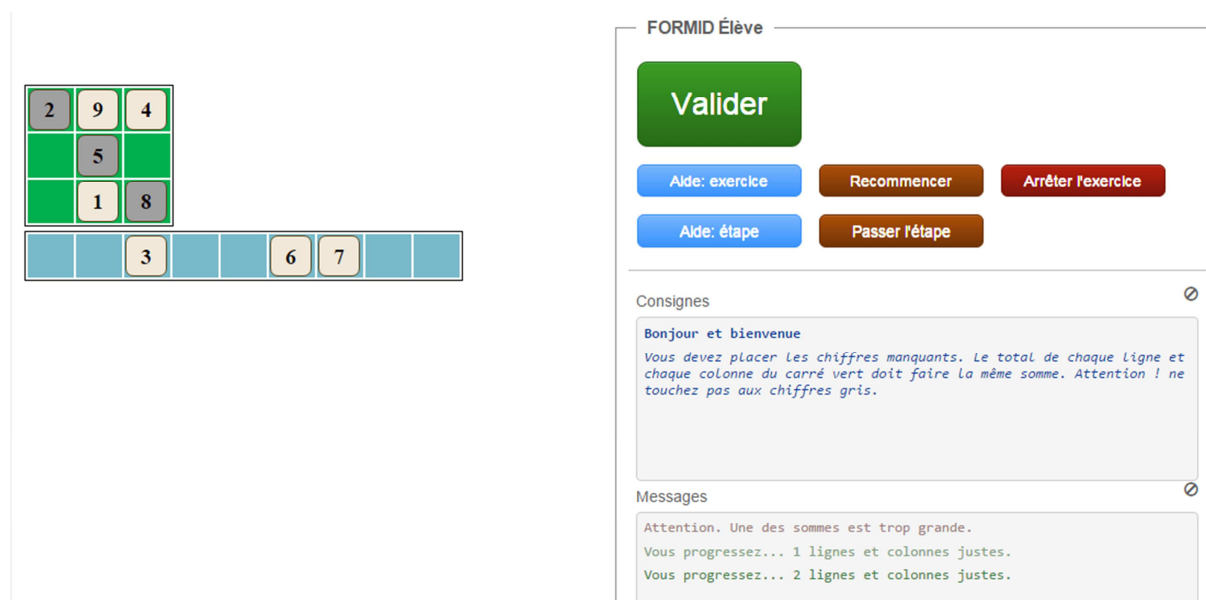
| 2 | 9 | 4 |
|---|---|---|
|   | 5 |   |
|   | 1 | 8 |

|  |  | 3 |  |  | 6 | 7 |  |  |
|---|---|---|---|---|---|---|---|---|

FORMID Élève

Valider

Aide: exercice

Recommencer

Arrêter l'exercice

Aide: étape

Passer l'étape

Consignes

Bonjour et bienvenue

Vous devez placer les chiffres manquants. Le total de chaque ligne et chaque colonne du carré vert doit faire la même somme. Attention ! ne touchez pas aux chiffres gris.

Messages

Attention. Une des sommes est trop grande.

Vous progressez... 1 lignes et colonnes justes.

Vous progressez... 2 lignes et colonnes justes.